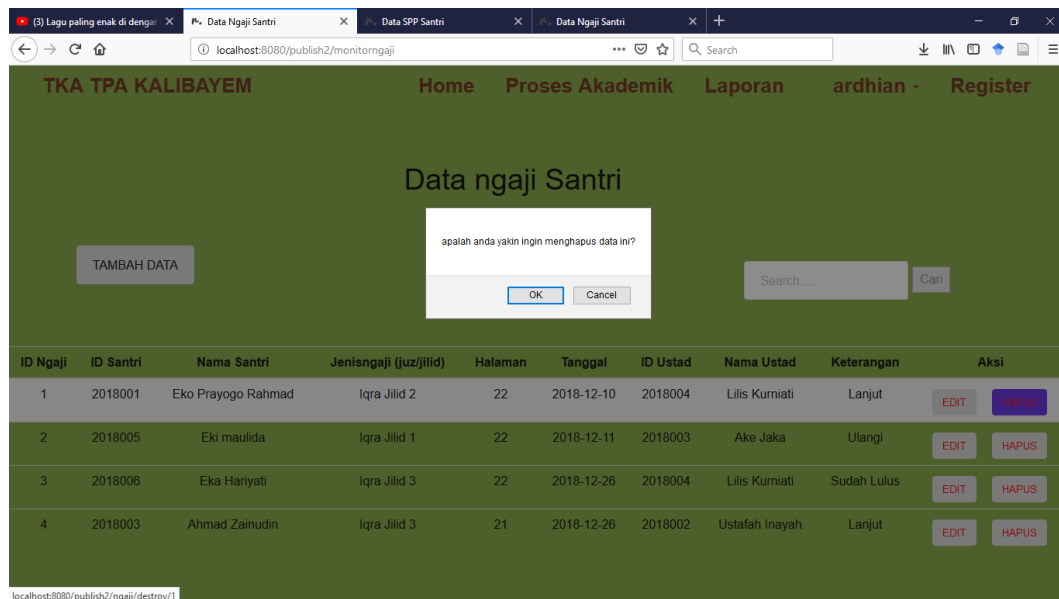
(3) Lagu paling enak di dengar
Data Ngaji Santri
Data SPP Santri
Data Ngaji Santri

localhost:8080/publish2/monitorngaji
Search

TKA TPA KALIBAYEM
Home
Proses Akademik
Laporan
ardhian -
Register

Data ngaji Santri

TAMBAH DATA

apalah anda yakin ingin menghapus data ini?
OK
Cancel

Search....
Cari

| ID Ngaji | ID Santri | Nama Santri | Jenisngaji (juz/jilid) | Halaman | Tanggal | ID Ustad | Nama Ustad | Keterangan | Aksi |
|---|---|---|---|---|---|---|---|---|---|
| 1 | 2018001 | Eko Prayogo Rahmad | Iqra Jilid 2 | 22 | 2018-12-10 | 2018004 | Lilis Kurniati | Lanjut | EDIT HAPUS |
| 2 | 2018005 | Eki maulida | Iqra Jilid 1 | 22 | 2018-12-11 | 2018003 | Ake Jaka | Ulangi | EDIT HAPUS |
| 3 | 2018006 | Eka Hariyati | Iqra Jilid 3 | 22 | 2018-12-26 | 2018004 | Lilis Kurniati | Sudah Lulus | EDIT HAPUS |
| 4 | 2018003 | Ahmad Zainudin | Iqra Jilid 3 | 21 | 2018-12-26 | 2018002 | Ustafah Inayah | Lanjut | EDIT HAPUS |

localhost:8080/publish2/ngaji/destroy/1